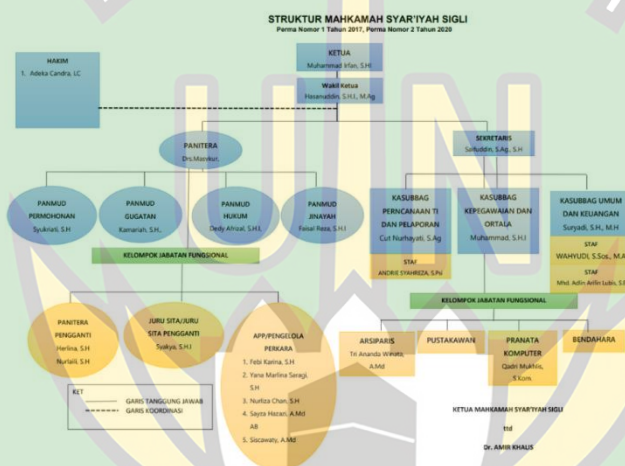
STRUKTUR MAHKAMAH SYAR'IYAH SIGLI
Perma Nomor 1 Tahun 2017, Perma Nomor 2 Tahun 2020

HAKIM
1. Adeka Candra, LC

KETUA
Muhammad Irfan, S.HI

Wakil Ketua
Hasanuddin, S.H.I., M.Ag

PANITERA
Drs.Mansur

SEKRETARIS
Saifuddin, S.Ag., S.H

PANMUD PERMOHONAN
Syukriati, S.H

PANMUD GUGATAN
Kamariah, S.H.,

PANMUD HUKUM
Dedy Ahsal, S.H.I.

PANMUD JINAYAH
Faisal Reza, S.H.I

KASUBBAG PERENCANAAN TI DAN PELAPORAN
Cut Nurhayati, S.Ag

STAF
ANDRIE SYAHREZA, S.Psi

KASUBBAG KEPEGAWAIAN DAN ORTALA
Muhammad, S.H.I

KASUBBAG UMUM DAN KEUANGAN
Suryadi, S.H., M.H

STAF
WAHYUDI, S.Sos., M.M
Mhd. Adlin Arfin Lubis, S.H

KELOMPOK JABATAN FUNGSIONAL

KELOMPOK JABATAN FUNGSIONAL

PANITERA PENGGANTI
Herlina, S.H
Nurlaili, S.H

JURU SITA/JURU SITA PENGGANTI
Syakya, S.H.I

APP/PENGELOLA PERKARA
1. Febi Karina, S.H
2. Yana Marlina Saragi, S.H
3. Nurliza Chan, S.H
4. Sayta Hazan, A.Md AB
5. Siscawaty, A.Md

ARSIPARIS
Tri Ananda Wiratu, A.Md

PUSTAKAWAN

PRANATA KOMPUTER
Qadri Mukhlis, S.Kom.

BENDAHARA

KET
GARIS TANGGUNG JAWAB
GARIS KOORDINASI

KETUA MAHKAMAH SYAR'IYAH SIGLI
ttd
Dr. AMIR KHAUS